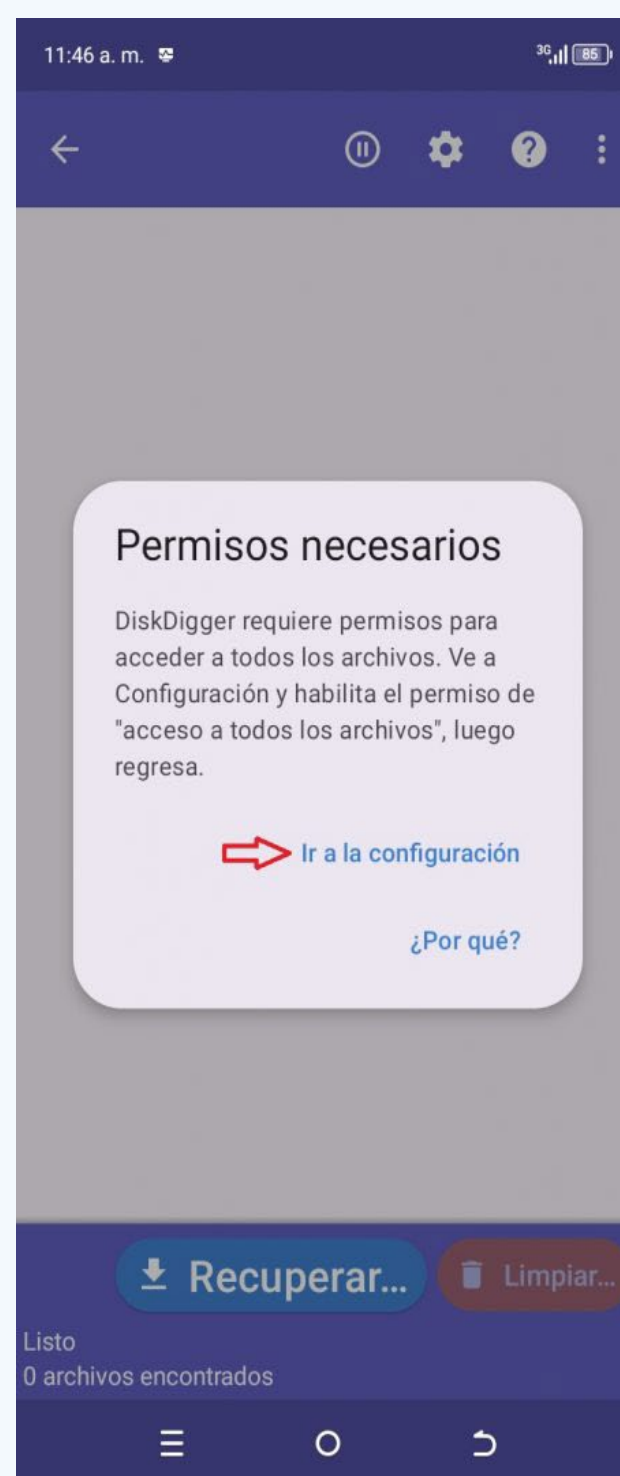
11:46 a. m.

3G 85

Permisos necesarios

DiskDigger requiere permisos para acceder a todos los archivos. Ve a Configuración y habilita el permiso de "acceso a todos los archivos", luego regresa.

Ir a la configuración

¿Por qué?

Recuperar...

Limpiar...

Listo
0 archivos encontrados